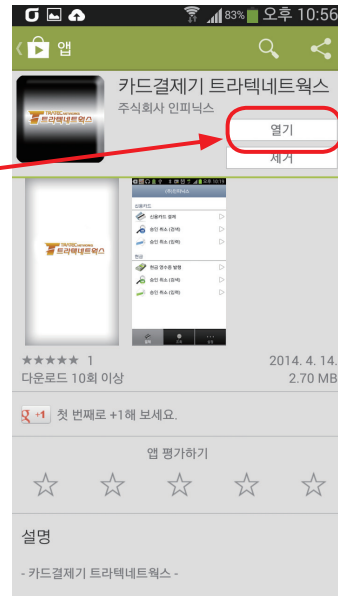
83% 오후 10:56

앱

카드결제기 트라텍네트웍스

주식회사 인피닉스

열기

제거

트라텍네트웍스

신용카드

신용카드 결제

승인 취소 (결제)

승인 취소 (입력)

현금

현금 영수증 발행

승인 취소 (결제)

승인 취소 (입력)

★★★★★ 1

2014. 4. 14.

다운로드 10회 이상

2.70 MB

+1 첫 번째로 +1해 보세요.

앱 평가하기

☆ ☆ ☆ ☆ ☆

설명

- 카드결제기 트라텍네트웍스 -